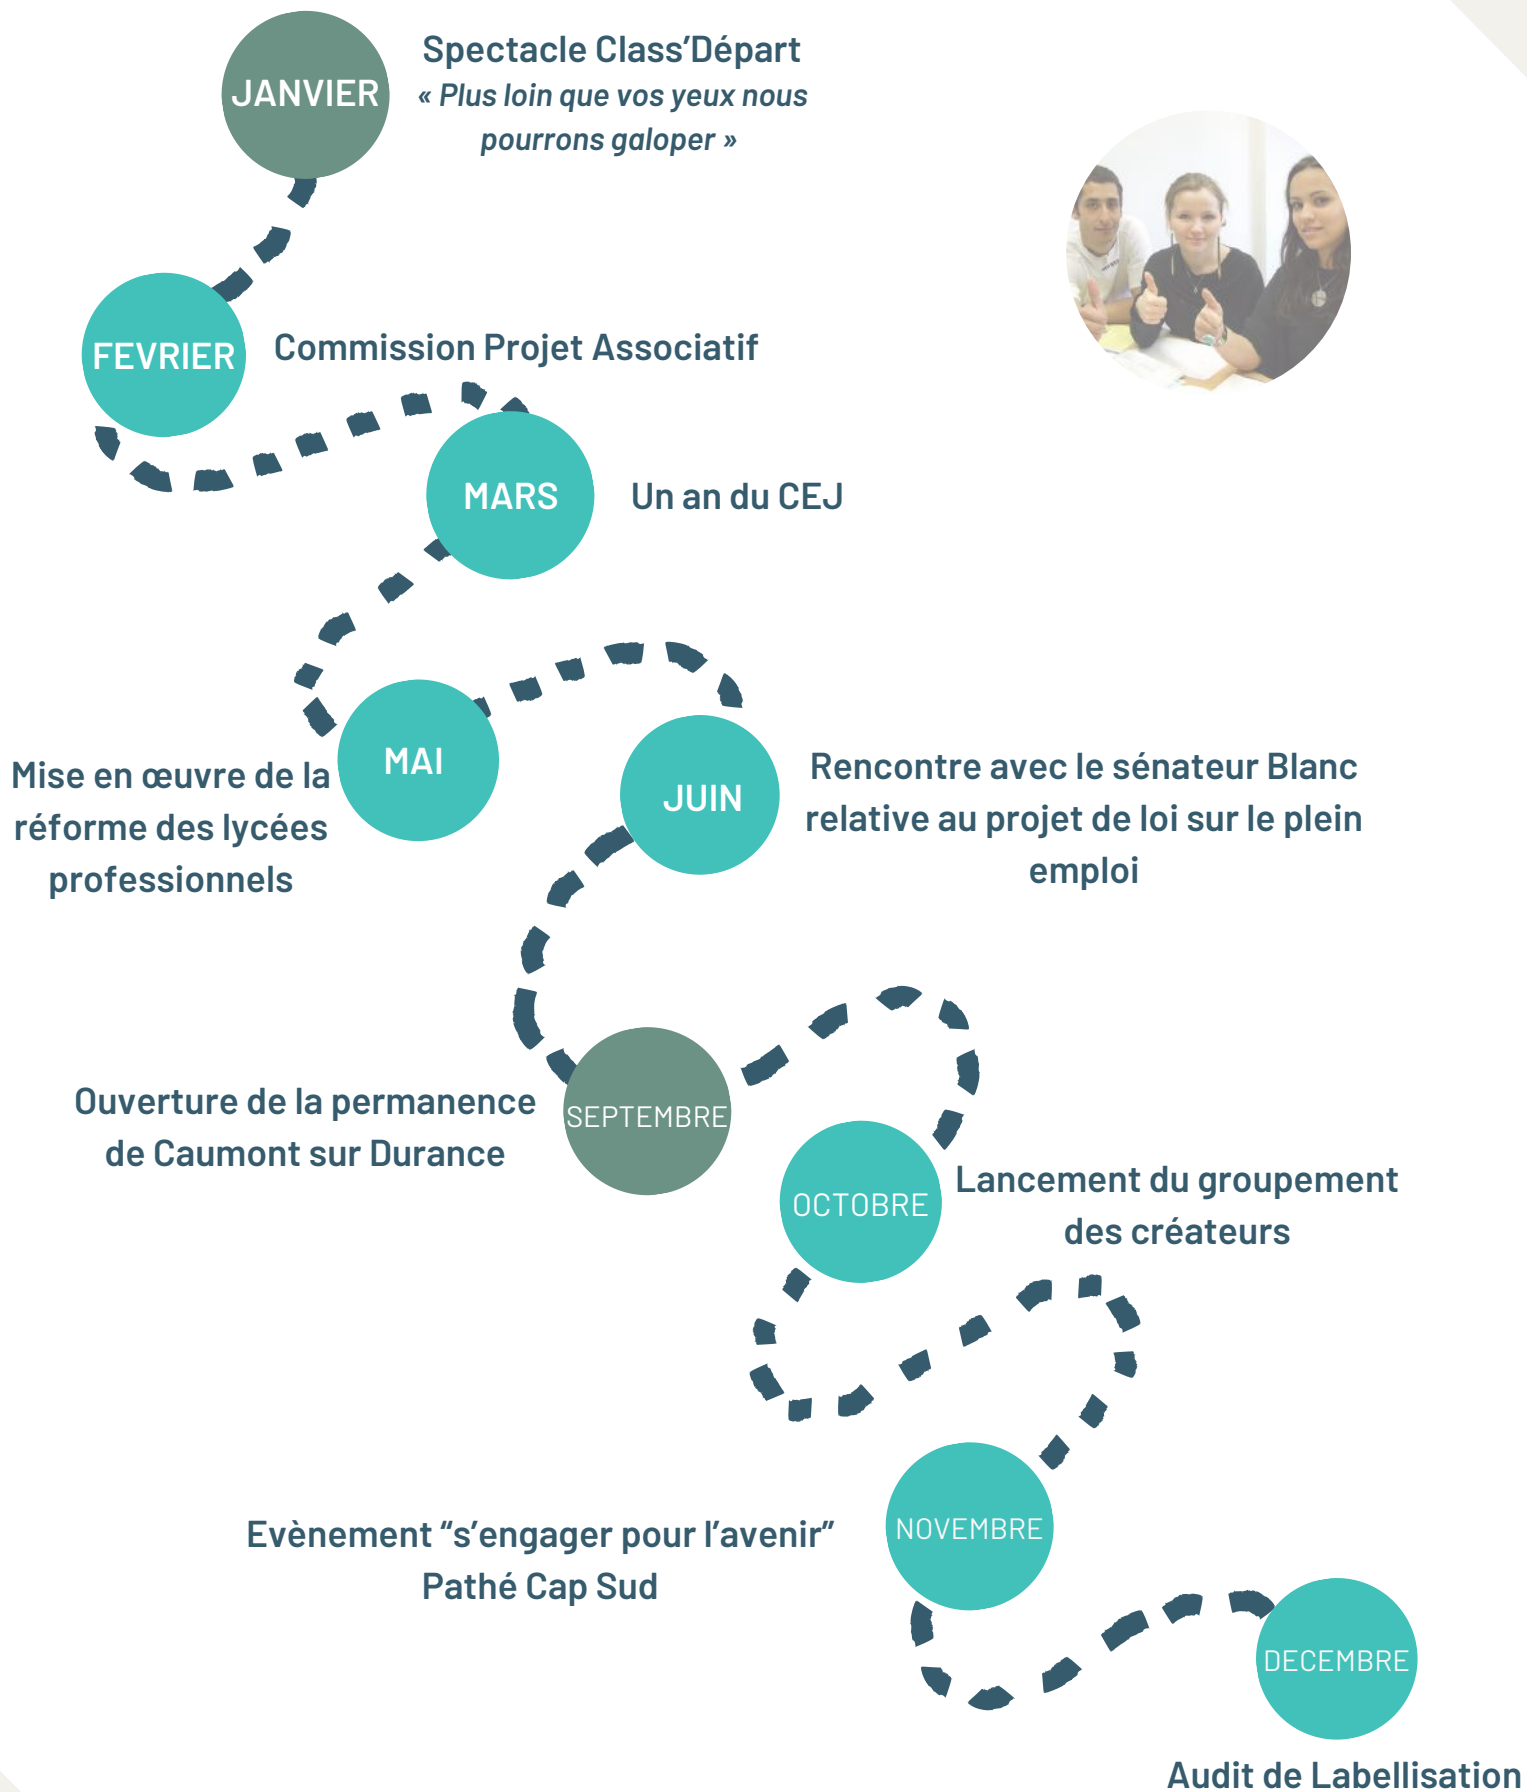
JANVIER

Spectacle Class'Départ
*« Plus loin que vos yeux nous pourrons galoper »*

FEVRIER

Commission Projet Associatif

MARS

Un an du CEJ

MAI

Mise en œuvre de la réforme des lycées professionnels

JUIN

Rencontre avec le sénateur Blanc relative au projet de loi sur le plein emploi

SEPTEMBRE

Ouverture de la permanence de Caumont sur Durance

OCTOBRE

Lancement du groupement des créateurs

NOVEMBRE

Evènement "s'engager pour l'avenir" Pathé Cap Sud

DECEMBRE

Audit de Labellisation